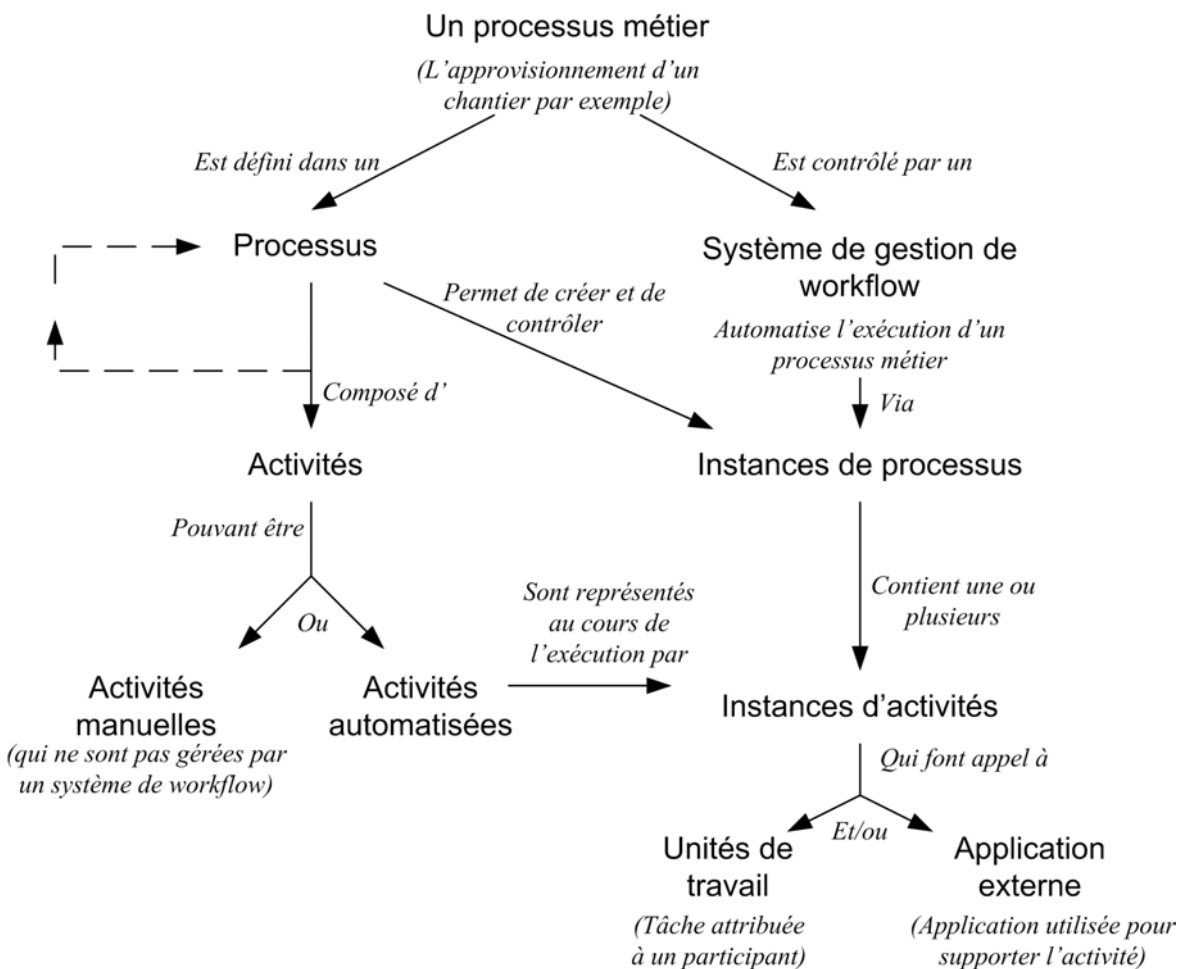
Un processus métier

(L'approvisionnement d'un chantier par exemple)

Est défini dans un

Est contrôlé par un

Processus

Système de gestion de workflow

Permet de créer et de contrôler

Automatise l'exécution d'un processus métier

Composé d'

Via

Activités

Instances de processus

Pouvant être

Ou

Sont représentés au cours de l'exécution par

Contient une ou plusieurs

Activités manuelles

(qui ne sont pas gérées par un système de workflow)

Activités automatisées

Instances d'activités

Qui font appel à

Et/ou

Unités de travail

(Tâche attribuée à un participant)

Application externe

(Application utilisée pour supporter l'activité)